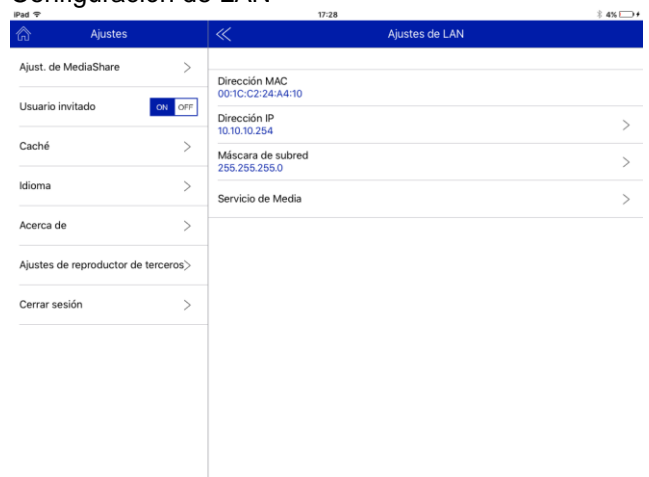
Configuración de LAN

iPad
17:28
4%

Ajustes
Ajustes de LAN

Ajust. de MediaShare
Usuario invitado ON OFF
Caché
Idioma
Acerca de
Ajustes de reproductor de terceros
Cerrar sesión

Dirección MAC
00:1C:C2:24:A4:10
Dirección IP
10.10.10.254
Máscara de subred
255.255.255.0
Servicio de Media